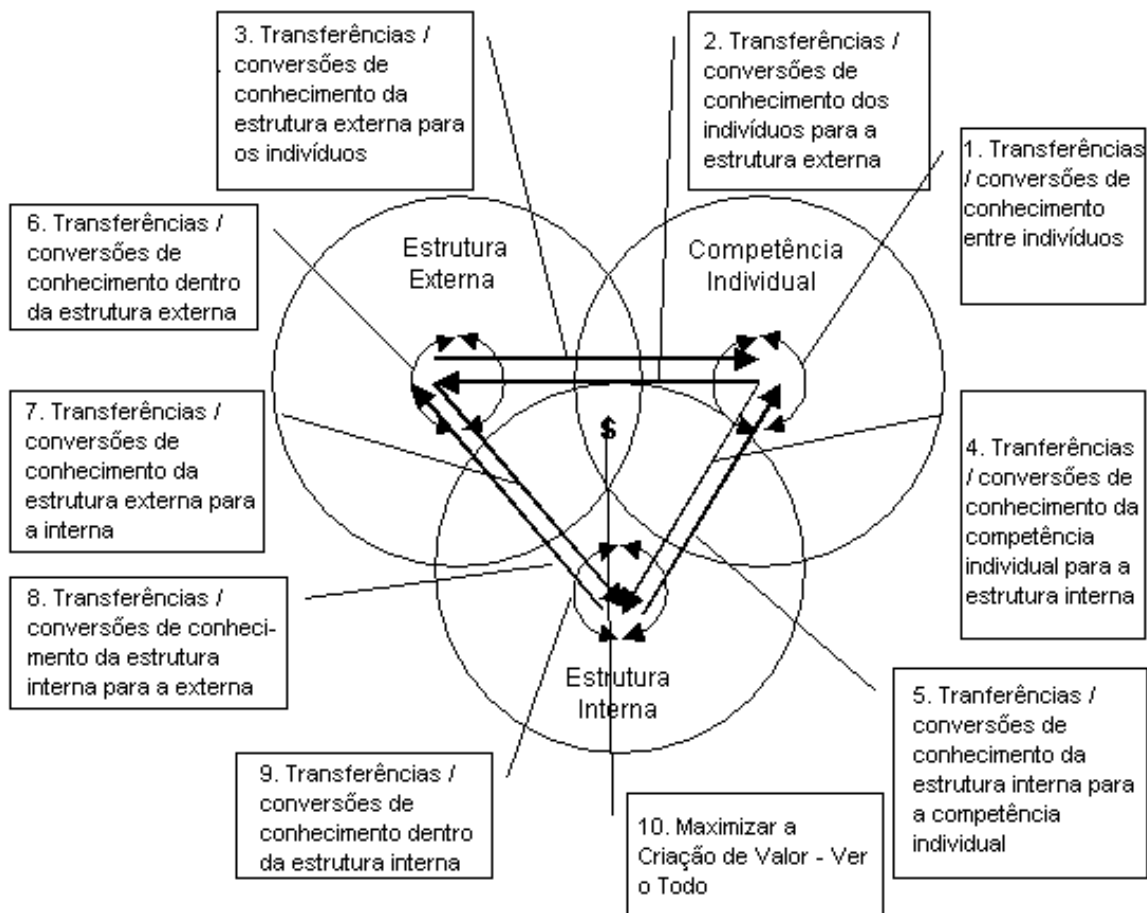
3. Transferências / conversões de conhecimento da estrutura externa para os indivíduos

2. Transferências / conversões de conhecimento dos indivíduos para a estrutura externa

1. Transferências / conversões de conhecimento entre indivíduos

6. Transferências / conversões de conhecimento dentro da estrutura externa

Estrutura Externa

Competência Individual

7. Transferências / conversões de conhecimento da estrutura externa para a interna

$

4. Tranferências / conversões de conhecimento da competência individual para a estrutura interna

8. Transferências / conversões de conhecimento da estrutura interna para a externa

Estrutura Interna

5. Tranferências / conversões de conhecimento da estrutura interna para a competência individual

9. Transferências / conversões de conhecimento dentro da estrutura interna

10. Maximizar a Criação de Valor - Ver o Todo